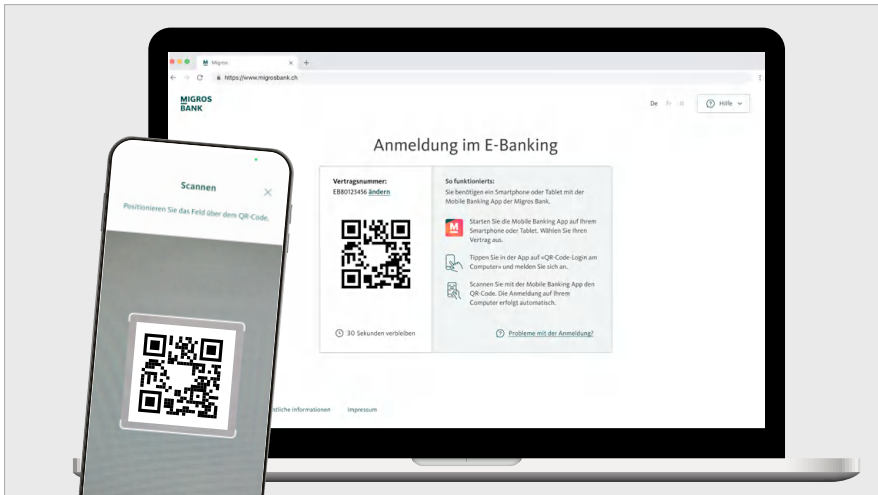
Migros

https://www.migrosbank.ch

MIGROS BANK

De Fr It

Hilfe

Anmeldung im E-Banking

Vertragsnummer:
EB80123456 ändern

30 Sekunden verbleiben

So funktioniert's:
Sie benötigen ein Smartphone oder Tablet mit der Mobile Banking App der Migros Bank.

Starten Sie die Mobile Banking App auf Ihrem Smartphone oder Tablet. Wählen Sie Ihren Vertrag aus.

Tippen Sie in der App auf «QR-Code-Login am Computer» und melden Sie sich an.

Scannen Sie mit der Mobile Banking App den QR-Code. Die Anmeldung auf Ihrem Computer erfolgt automatisch.

Probleme mit der Anmeldung?

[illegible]tliche Informationen Impressum

Scannen

Positionieren Sie das Feld über dem QR-Code.